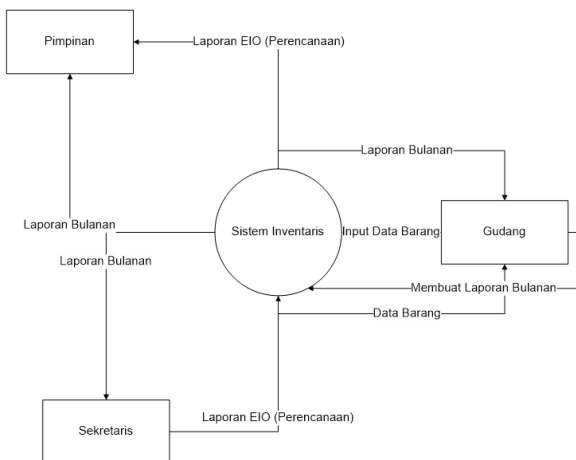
Pimpinan

Laporan EIO (Perencanaan)

Laporan Bulanan

Laporan Bulanan

Sistem Inventaris

Input Data Barang

Gudang

Laporan Bulanan

Membuat Laporan Bulanan

Data Barang

Sekretaris

Laporan EIO (Perencanaan)